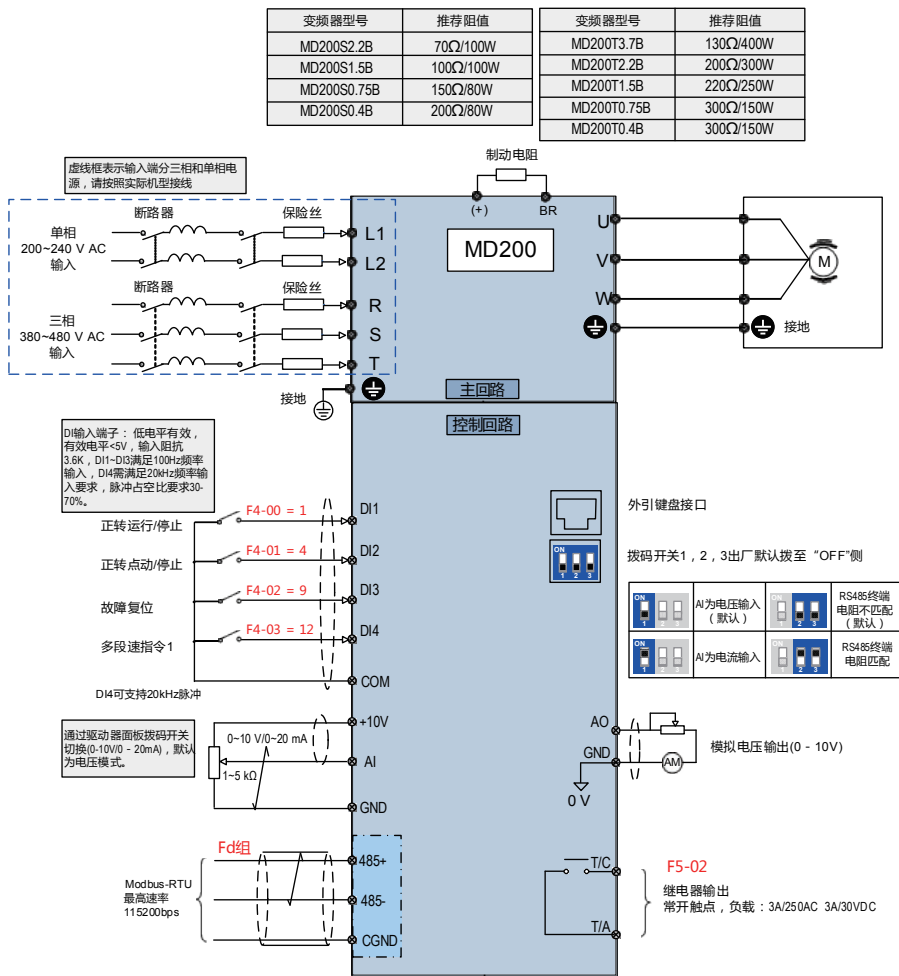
| 变频器型号 | 推荐阻值 |
|---|---|
| MD200S2.2B | 70Ω/100W |
| MD200S1.5B | 100Ω/100W |
| MD200S0.75B | 150Ω/80W |
| MD200S0.4B | 200Ω/80W |

| 变频器型号 | 推荐阻值 |
|---|---|
| MD200T3.7B | 130Ω/400W |
| MD200T2.2B | 200Ω/300W |
| MD200T1.5B | 220Ω/250W |
| MD200T0.75B | 300Ω/150W |
| MD200T0.4B | 300Ω/150W |

虚线框表示输入端分三相和单相电源，请按照实际机型接线

制动电阻
(+) BR

单相 200~240 V AC 输入
断路器 保险丝
L1
L2
MD200
U
V
W
M
接地

三相 380~480 V AC 输入
断路器 保险丝
R
S
T

接地
主回路
控制回路

DI输入端子：低电平有效，有效电平<5V，输入阻抗3.6K，DI1~DI3满足100Hz频率输入，DI4需满足20kHz频率输入要求，脉冲占空比要求30-70%。

外引键盘接口
拨码开关1，2，3出厂默认拨至“OFF”侧

| ON 1 2 3 | AI为电压输入（默认） | ON 1 2 3 | RS485终端电阻不匹配（默认） |
|---|---|---|---|
| ON 1 2 3 | AI为电流输入 | ON 1 2 3 | RS485终端电阻匹配 |

正转运行/停止 F4-00 = 1 DI1
正转点动/停止 F4-01 = 4 DI2
故障复位 F4-02 = 9 DI3
多段速指令1 F4-03 = 12 DI4
COM
DI4可支持20kHz脉冲

通过驱动器面板拨码开关切换(0-10V/0 - 20mA)，默认为电压模式。
+10V
0~10 V/0~20 mA
AI
1~5 kΩ
GND

AO
GND
AM
模拟电压输出(0 - 10V)
0 V

Fd组
485+
Modbus-RTU 最高速率 115200bps
485-
CGND

T/C
F5-02
继电器输出
常开触点，负载：3A/250AC 3A/30VDC
T/A